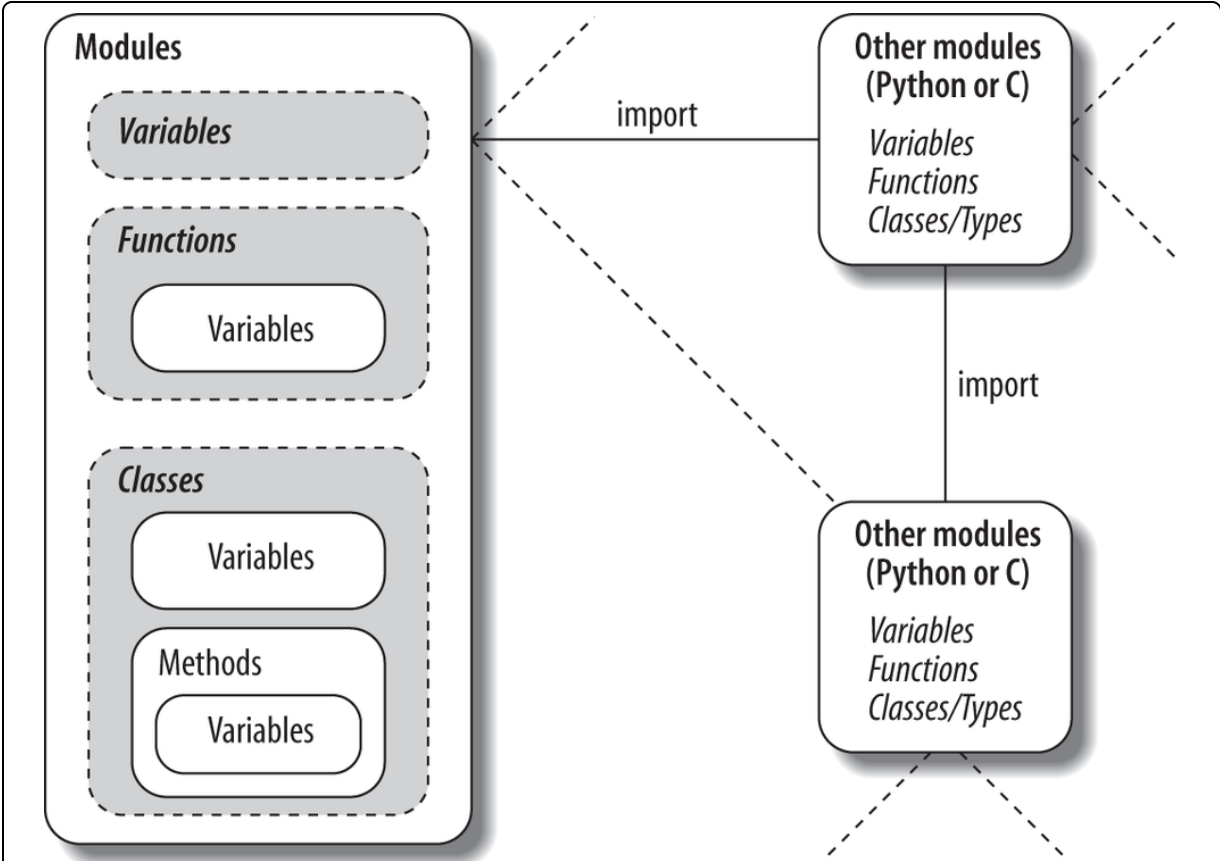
Modules

Variables

Functions

Variables

Classes

Variables

Methods

Variables

import

Other modules
(Python or C)

Variables
Functions
Classes/Types

import

Other modules
(Python or C)

Variables
Functions
Classes/Types